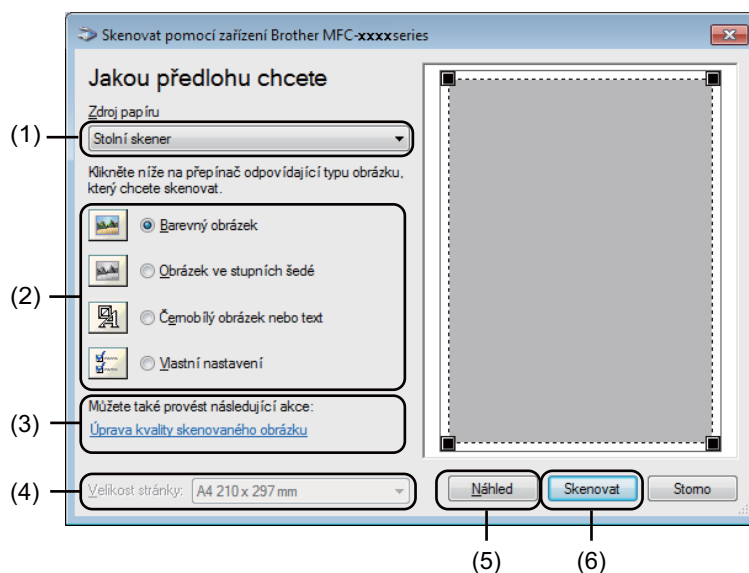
Skenovat pomocí zařízení Brother MFC-xxxxseries

Jakou předlohu chcete

Zdroj papíru

(1)

Stolní skener

Klikněte níže na přepínač odpovídající typu obrázku, který chcete skenovat.

(2)

Barevný obrázek

Obrázek ve stupních šedé

Černobílý obrázek nebo text

Vlastní nastavení

(3)

Můžete také provést následující akce:

Úprava kvality skenovaného obrázku

(4)

Velikost stránky: A4 210 x 297 mm

Náhled

Skenovat

Storno

(5)

(6)